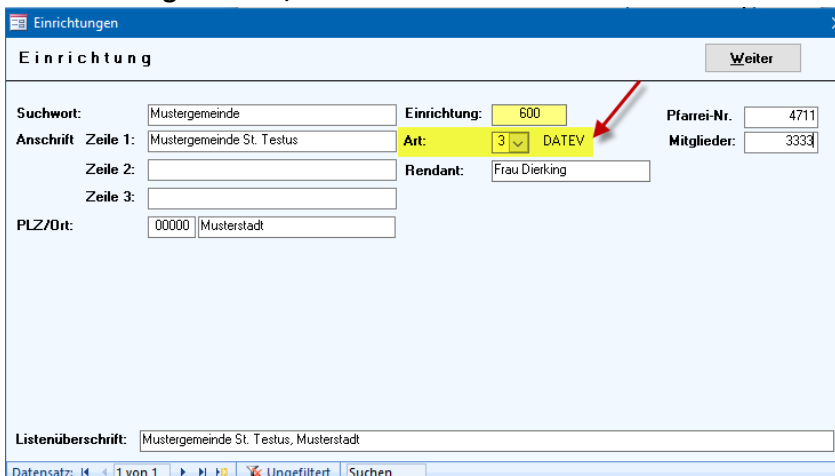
Einrichtungen

Einrichtung

Weiter

Suchwort: Mustergemeinde

Anschrift Zeile 1: Mustergemeinde St. Testus

Zeile 2:

Zeile 3:

PLZ/Ort: 00000 Musterstadt

Einrichtung: 600

Art: 3 DATEV

Rendant: Frau Dierking

Pfarrei-Nr. 4711

Mitglieder: 3333

Listenüberschrift: Mustergemeinde St. Testus, Musterstadt

Datensatz: 1 von 1 Ungefiltert Suchen